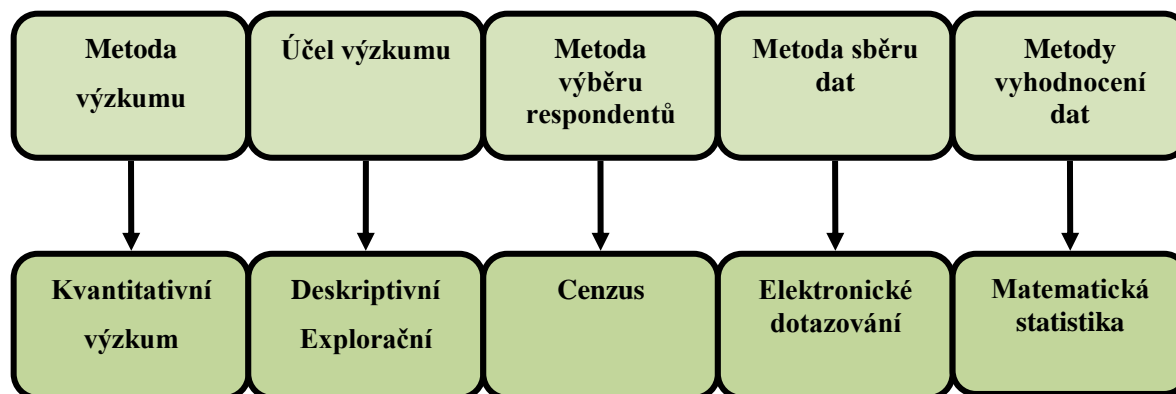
Metoda výzkumu

Účel výzkumu

Metoda výběru respondentů

Metoda sběru dat

Metody vyhodnocení dat

Kvantitativní výzkum

Deskriptivní Explorační

Cenzus

Elektronické dotazování

Matematická statistika